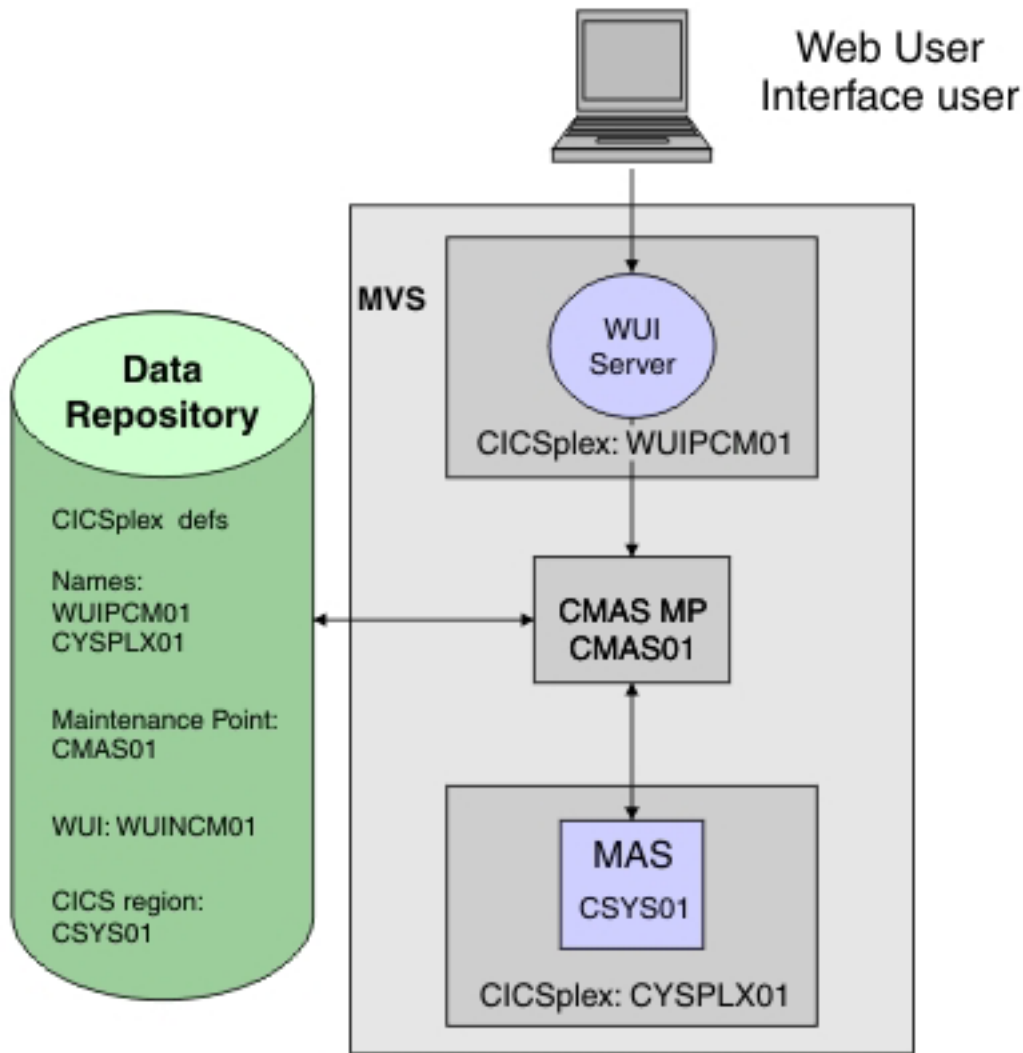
Web User Interface user

MVS

WUI Server

CICSplex: WUIPCM01

Data Repository

CICSplex defs

Names:
WUIPCM01
CYSPLX01

Maintenance Point:
CMAS01

WUI: WUINCM01

CICS region:
CSYS01

CMAS MP
CMAS01

MAS
CSYS01

CICSplex: CYSPLX01